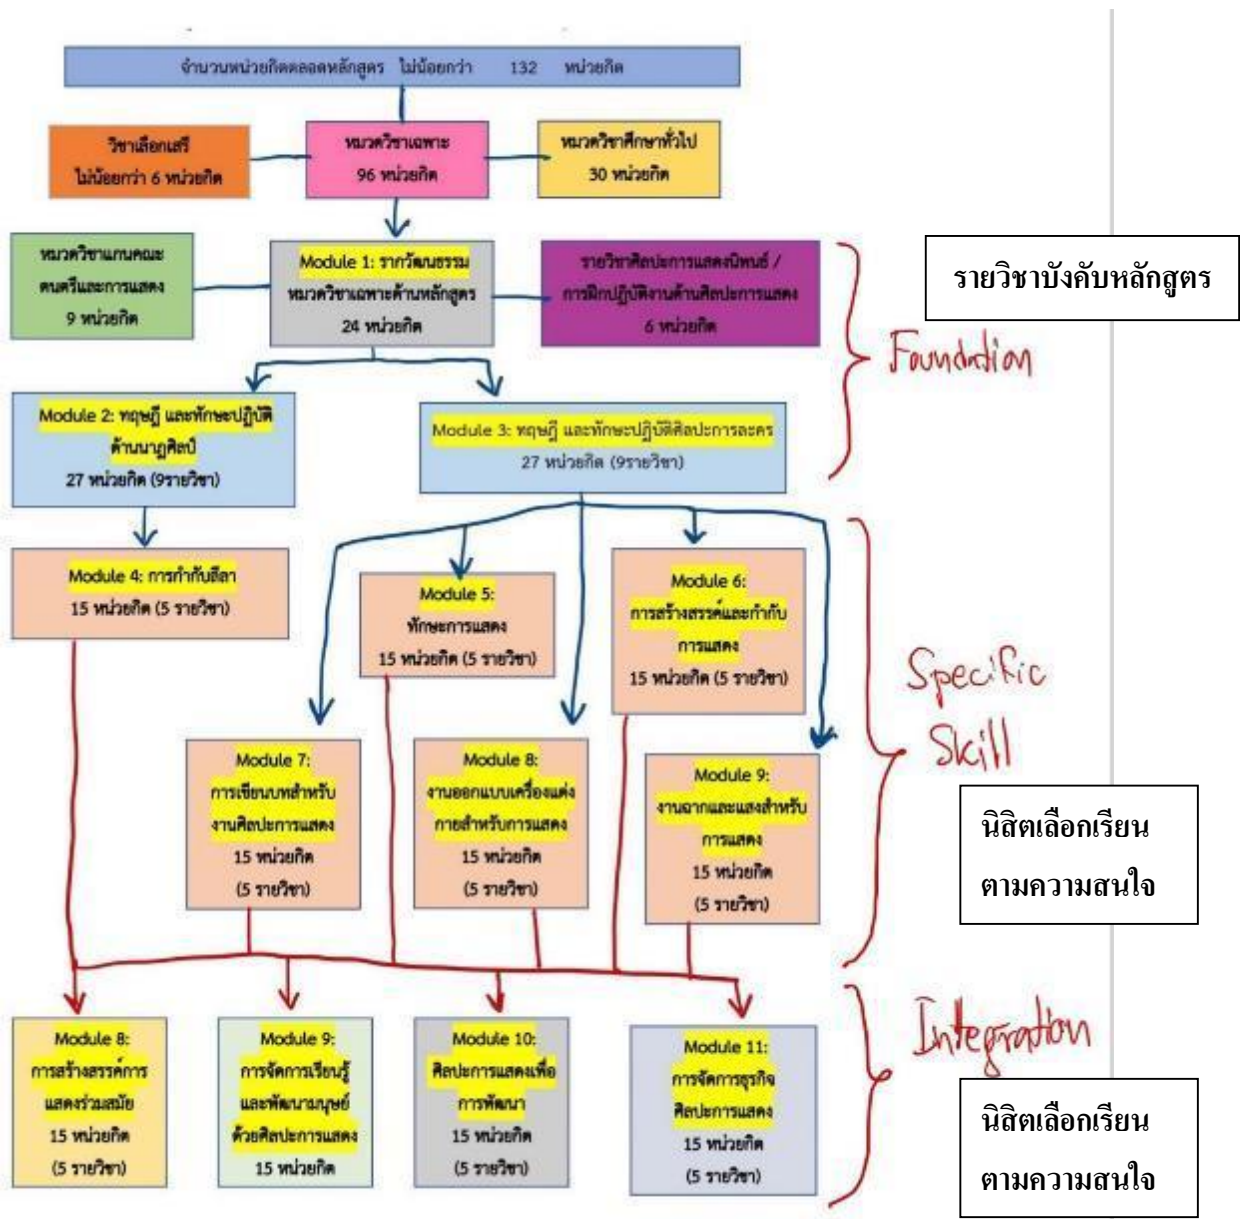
จำนวนหน่วยกิตตลอดหลักสูตร ไม่น้อยกว่า 132 หน่วยกิต

วิชาเลือกเสรี ไม่น้อยกว่า 6 หน่วยกิต

หมวดวิชาเฉพาะ 96 หน่วยกิต

หมวดวิชาศึกษาทั่วไป 30 หน่วยกิต

หมวดวิชาแกนคณะ ดนตรีและการแสดง 9 หน่วยกิต

Module 1: รากวัฒนธรรม หมวดวิชาเฉพาะด้านหลักสูตร 24 หน่วยกิต

รายวิชาศิลปะการแสดงนิพนธ์ / การฝึกปฏิบัติงานด้านศิลปะการแสดง 6 หน่วยกิต

รายวิชาบังคับหลักสูตร

Foundation

Module 2: ทฤษฎี และทักษะปฏิบัติด้านนาฏศิลป์ 27 หน่วยกิต (9รายวิชา)

Module 3: ทฤษฎี และทักษะปฏิบัติศิลปะการละคร 27 หน่วยกิต (9รายวิชา)

Module 4: การกำกับลีลา 15 หน่วยกิต (5 รายวิชา)

Module 5: ทักษะการแสดง 15 หน่วยกิต (5 รายวิชา)

Module 6: การสร้างสรรค์และกำกับการแสดง 15 หน่วยกิต (5 รายวิชา)

Specific Skill

Module 7: การเขียนบทสำหรับงานศิลปะการแสดง 15 หน่วยกิต (5 รายวิชา)

Module 8: งานออกแบบเครื่องแต่งกายสำหรับการแสดง 15 หน่วยกิต (5 รายวิชา)

Module 9: งานฉากและแสงสำหรับการแสดง 15 หน่วยกิต (5 รายวิชา)

นิสิตเลือกเรียน ตามความสนใจ

Integration

Module 8: การสร้างสรรค์การแสดงร่วมสมัย 15 หน่วยกิต (5 รายวิชา)

Module 9: การจัดการเรียนรู้และพัฒนามนุษย์ด้วยศิลปะการแสดง 15 หน่วยกิต

Module 10: ศิลปะการแสดงเพื่อการพัฒนา 15 หน่วยกิต (5 รายวิชา)

Module 11: การจัดการธุรกิจศิลปะการแสดง 15 หน่วยกิต (5 รายวิชา)

นิสิตเลือกเรียน ตามความสนใจ